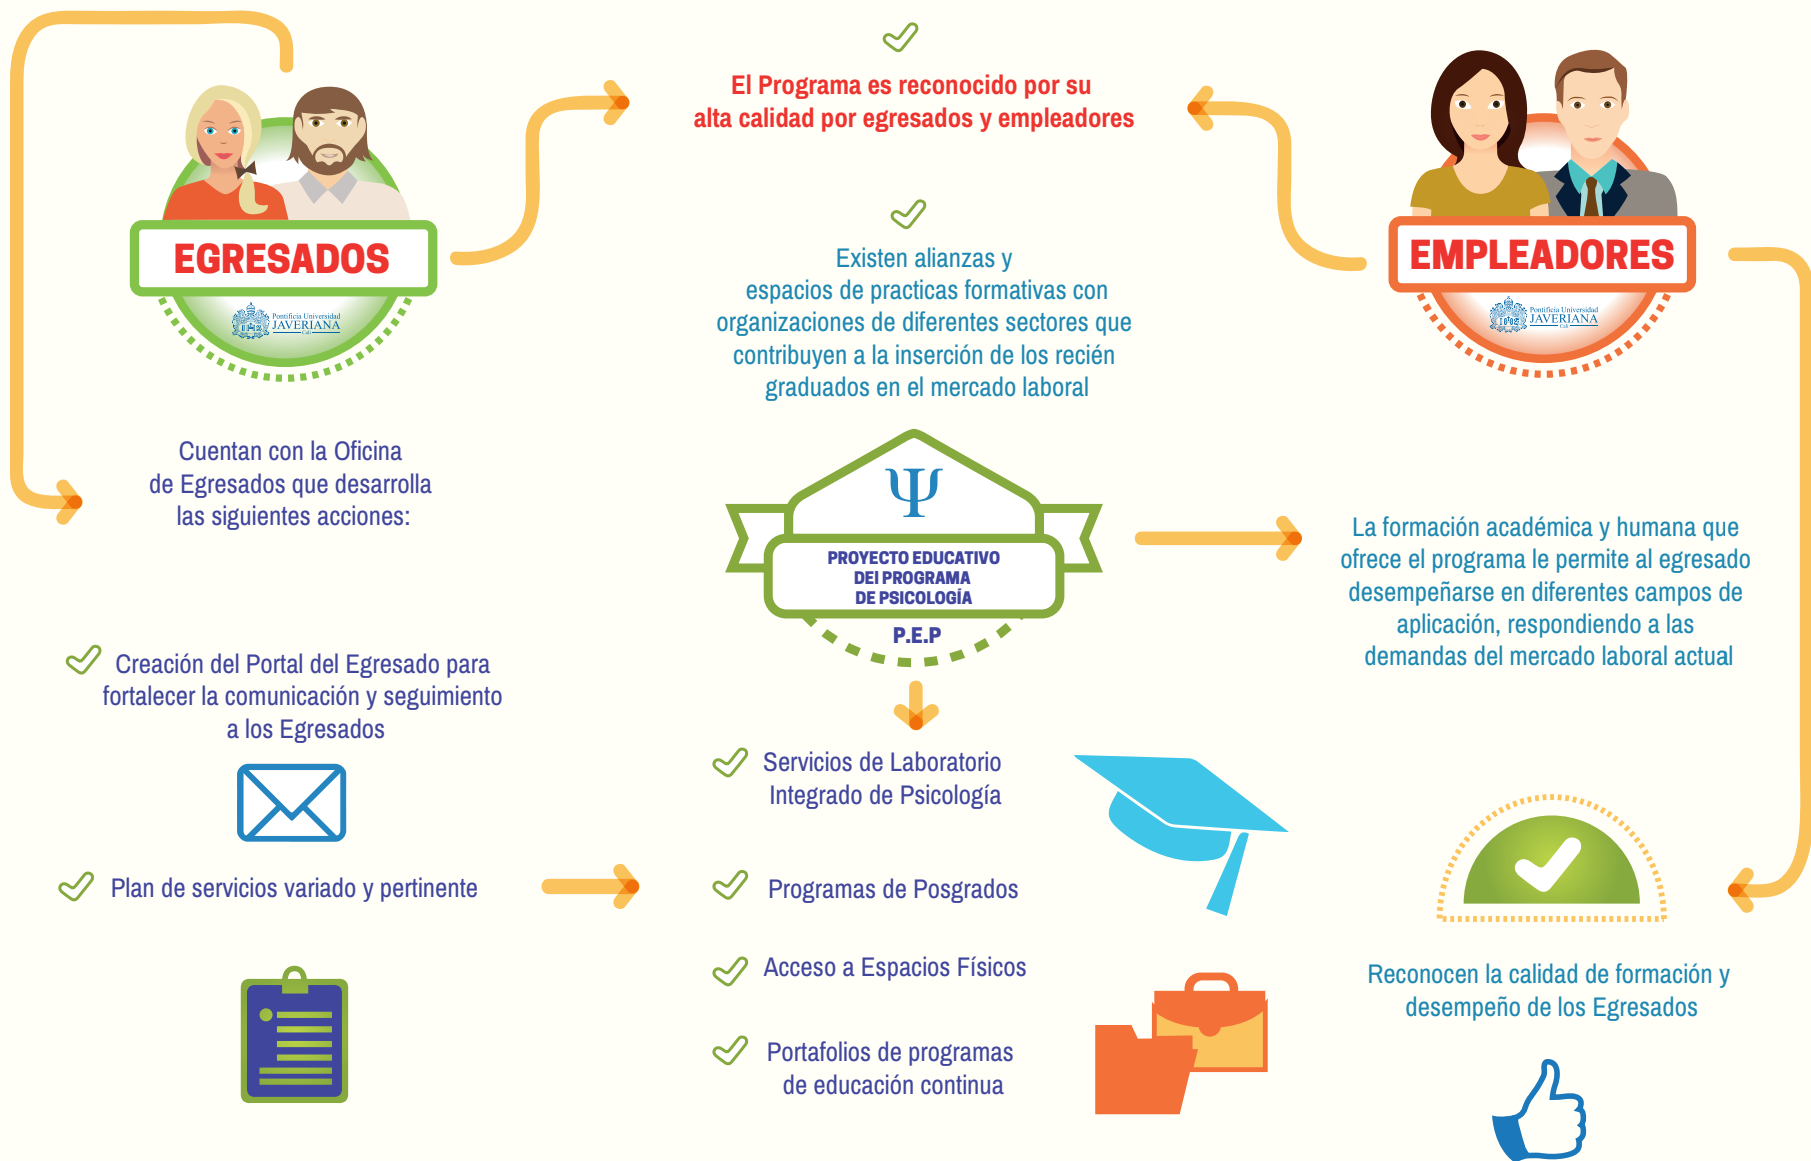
EGRESADOS

Pontificia Universidad JAVERIANA Cali

El Programa es reconocido por su alta calidad por egresados y empleadores

EMPLEADORES

Pontificia Universidad JAVERIANA Cali

Existen alianzas y espacios de practicas formativas con organizaciones de diferentes sectores que contribuyen a la inserción de los recién graduados en el mercado laboral

Cuentan con la Oficina de Egresados que desarrolla las siguientes acciones:

$\Psi$

PROYECTO EDUCATIVO DEl PROGRAMA DE PSICOLOGÍA

P.E.P

La formación académica y humana que ofrece el programa le permite al egresado desempeñarse en diferentes campos de aplicación, respondiendo a las demandas del mercado laboral actual

Creación del Portal del Egresado para fortalecer la comunicación y seguimiento a los Egresados

Servicios de Laboratorio Integrado de Psicología

Plan de servicios variado y pertinente

Programas de Posgrados

Acceso a Espacios Físicos

Portafolios de programas de educación continua

Reconocen la calidad de formación y desempeño de los Egresados